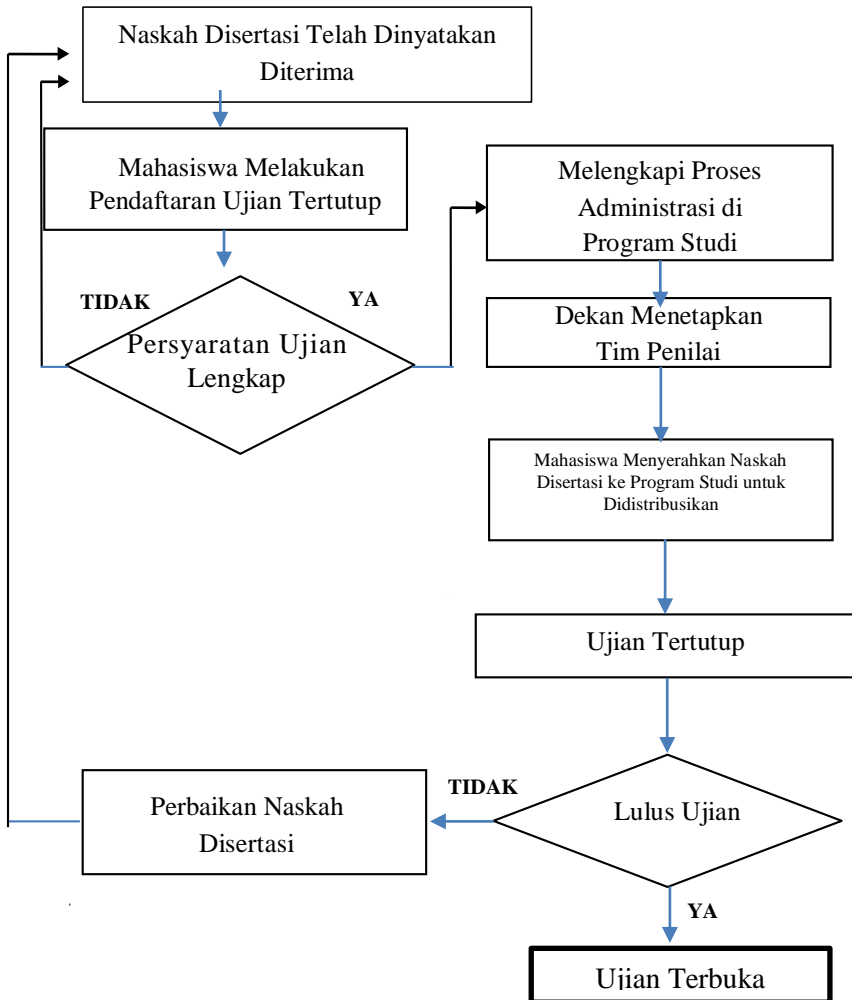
Naskah Disertasi Telah Dinyatakan Diterima

Mahasiswa Melakukan Pendaftaran Ujian Tertutup

TIDAK

YA

Persyaratan Ujian Lengkap

Melengkapi Proses Administrasi di Program Studi

Dekan Menetapkan Tim Penilai

Mahasiswa Menyerahkan Naskah Disertasi ke Program Studi untuk Didistribusikan

Ujian Tertutup

TIDAK

Perbaikan Naskah Disertasi

Lulus Ujian

YA

Ujian Terbuka